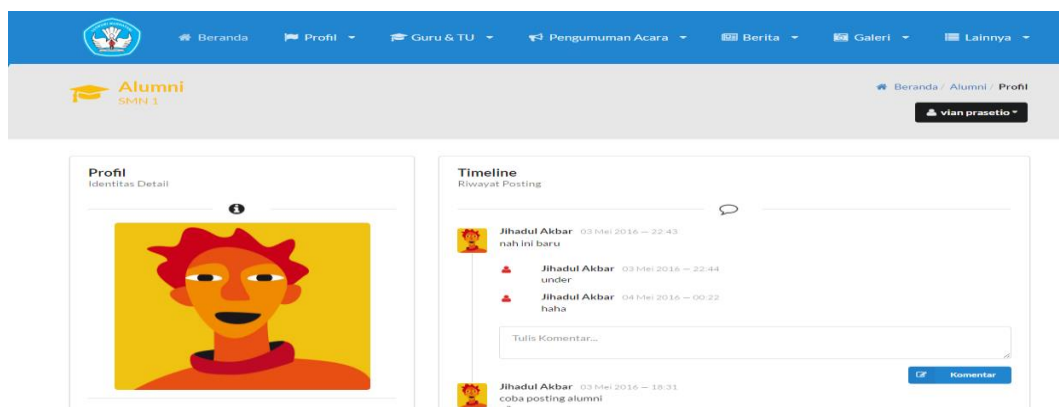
Beranda Profil Guru & TU Pengumuman Acara Berita Galeri Lainnya

Alumni
SMN 1

Beranda / Alumni / Profil

vian prasetio

Profil
Identitas Detail

Timeline
Riwayat Posting

Jihadul Akbar 03 Mei 2016 — 22:43
nah ini baru

Jihadul Akbar 03 Mei 2016 — 22:44
under

Jihadul Akbar 04 Mei 2016 — 00:22
haha

Tulis Komentar...

Komentar

Jihadul Akbar 03 Mei 2016 — 18:31
coba posting alumni